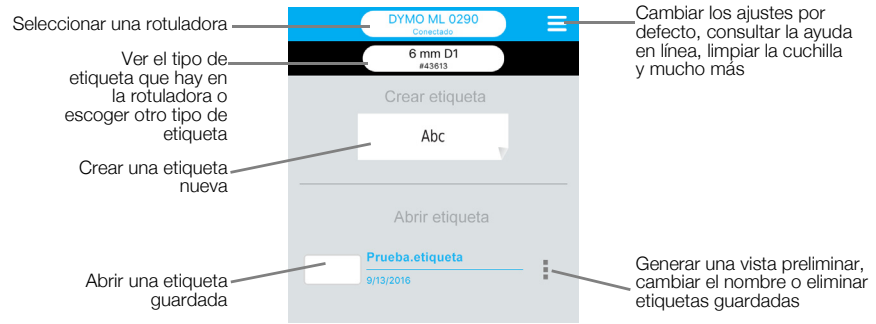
Seleccionar una rotuladora

Ver el tipo de etiqueta que hay en la rotuladora o escoger otro tipo de etiqueta

Crear una etiqueta nueva

Abrir una etiqueta guardada

DYMO ML 0290
Conectado

6 mm D1
#43613

Crear etiqueta

Abc

Abrir etiqueta

Prueba.etiqueta
9/13/2016

Cambiar los ajustes por defecto, consultar la ayuda en línea, limpiar la cuchilla y mucho más

Generar una vista preliminar, cambiar el nombre o eliminar etiquetas guardadas